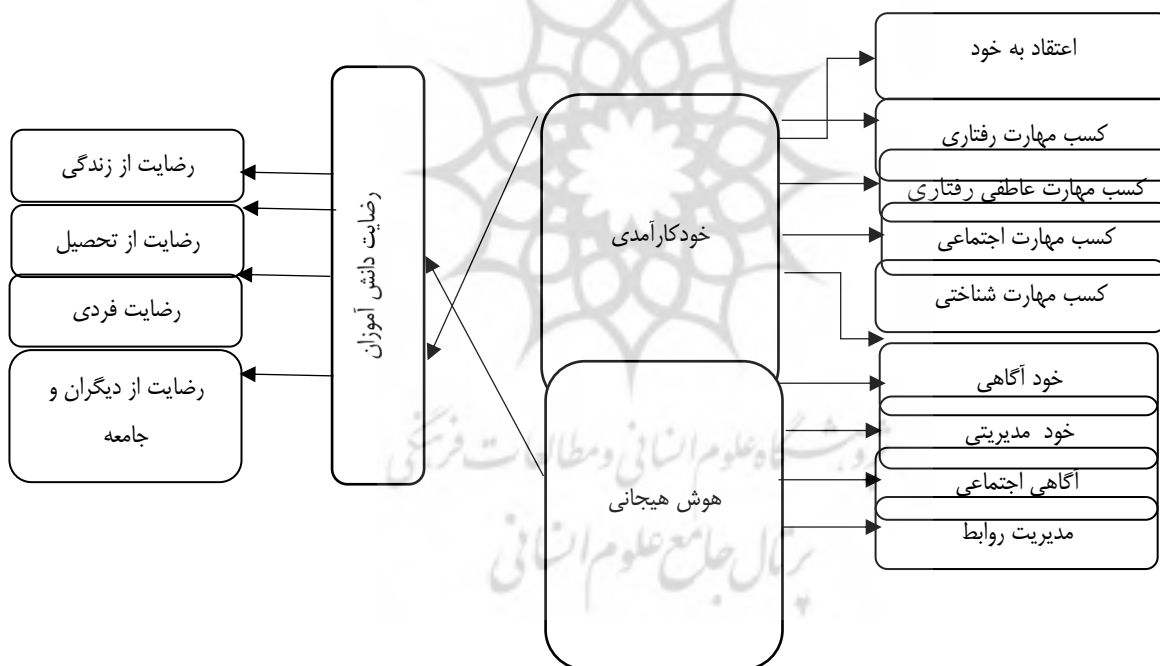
اعتقاد به خود

کسب مهارت رفتاری

کسب مهارت عاطفی رفتاری

کسب مهارت اجتماعی

کسب مهارت شناختی

خودکارآمدی

رضایت دانش آموزان

رضایت از زندگی

رضایت از تحصیل

رضایت فردی

رضایت از دیگران و جامعه

هوش هیجانی

خود آگاهی

خود مدیریتی

آگاهی اجتماعی

مدیریت روابط

پژوهشگاه علوم انسانی و مطالعات فرهنگی

پرتال جامع علوم انسانی